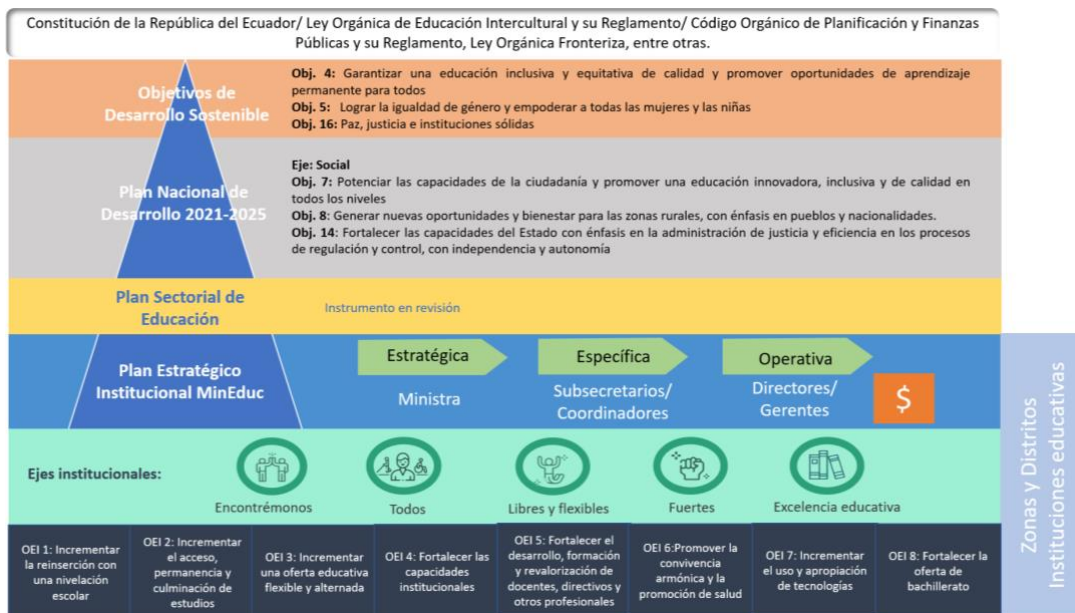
Constitución de la República del Ecuador/ Ley Orgánica de Educación Intercultural y su Reglamento/ Código Orgánico de Planificación y Finanzas Públicas y su Reglamento, Ley Orgánica Fronteriza, entre otras.

Objetivos de Desarrollo Sostenible

Obj. 4: Garantizar una educación inclusiva y equitativa de calidad y promover oportunidades de aprendizaje permanente para todos
Obj. 5: Lograr la igualdad de género y empoderar a todas las mujeres y las niñas
Obj. 16: Paz, justicia e instituciones sólidas

Plan Nacional de Desarrollo 2021-2025

Eje: Social
Obj. 7: Potenciar las capacidades de la ciudadanía y promover una educación innovadora, inclusiva y de calidad en todos los niveles
Obj. 8: Generar nuevas oportunidades y bienestar para las zonas rurales, con énfasis en pueblos y nacionalidades.
Obj. 14: Fortalecer las capacidades del Estado con énfasis en la administración de justicia y eficiencia en los procesos de regulación y control, con independencia y autonomía

Plan Sectorial de Educación

Instrumento en revisión

Plan Estratégico Institucional MinEduc

Estratégica
Ministra
Específica
Subsecretarios/ Coordinadores
Operativa
Directores/ Gerentes
$

Ejes institucionales:
Encontrémonos
Todos
Libres y flexibles
Fuertes
Excelencia educativa

Zonas y Distritos
Instituciones educativas

| OEI 1: Incrementar la reinserción con una nivelación escolar | OEI 2: Incrementar el acceso, permanencia y culminación de estudios | OEI 3: Incrementar una oferta educativa flexible y alternada | OEI 4: Fortalecer las capacidades institucionales | OEI 5: Fortalecer el desarrollo, formación y revalorización de docentes, directivos y otros profesionales | OEI 6:Promover la convivencia armónica y la promoción de salud | OEI 7: Incrementar el uso y apropiación de tecnologías | OEI 8: Fortalecer la oferta de bachillerato |